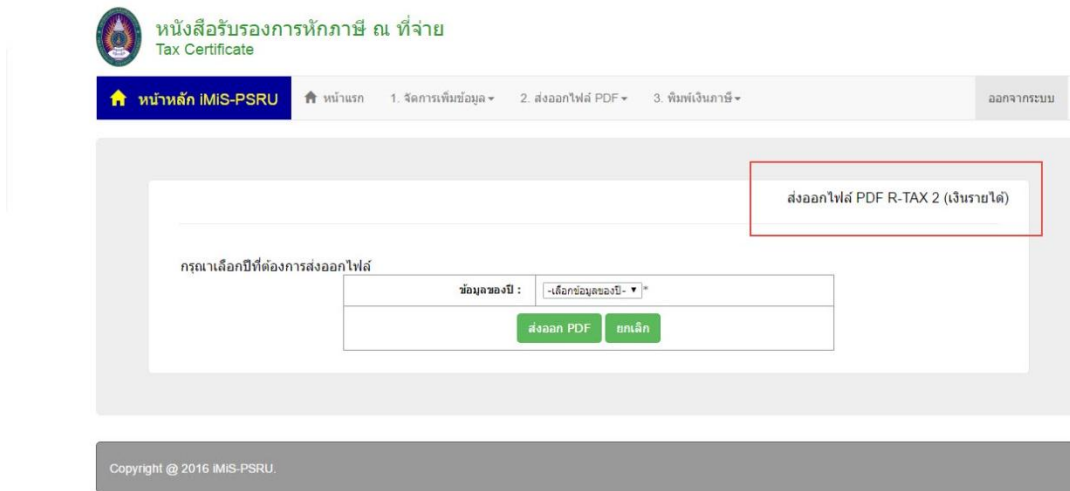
หนังสือรับรองการหักภาษี ณ ที่จ่าย
Tax Certificate

หน้าหลัก iMiS-PSRU
หน้าแรก
1. จัดการเพิ่มข้อมูล
2. ส่งออกไฟล์ PDF
3. พิมพ์เงินภาษี
ออกจากระบบ

ส่งออกไฟล์ PDF R-TAX 2 (เงินรายได้)

กรุณาเลือกปีที่ต้องการส่งออกไฟล์

| ข้อมูลของปี : | -เลือกข้อมูลของปี- ▾ * |
|---|---|
| ส่งออก PDF | ยกเลิก |

Copyright @ 2016 iMiS-PSRU.